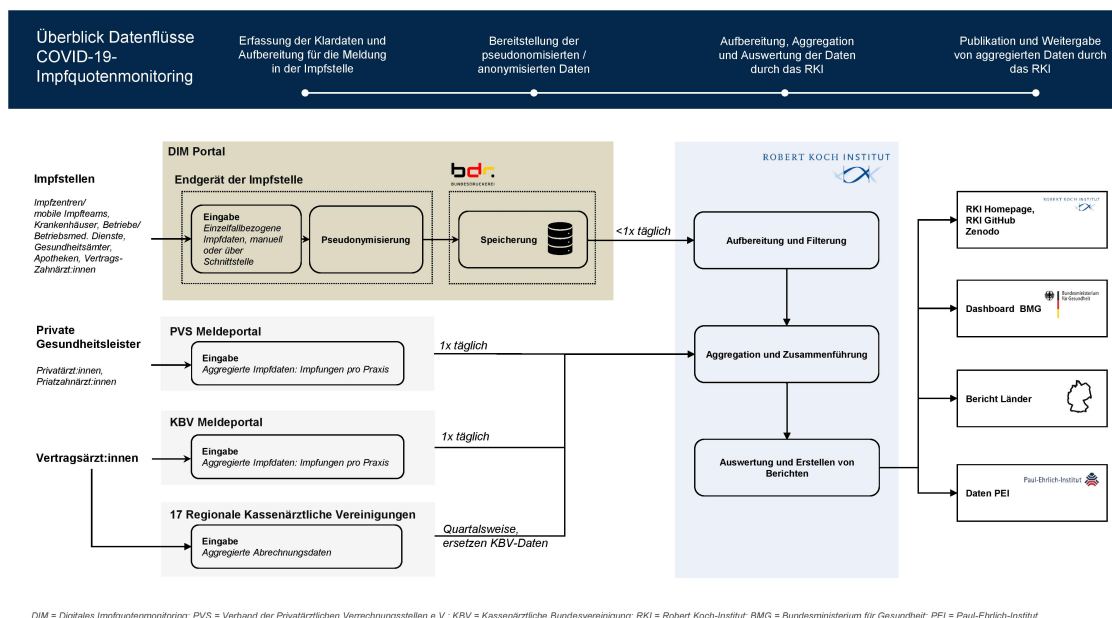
Überblick Datenflüsse COVID-19-Impfquotenmonitoring

Erfassung der Klardaten und Aufbereitung für die Meldung in der Impfstelle

Bereitstellung der pseudonomisierten / anonymisierten Daten

Aufbereitung, Aggregation und Auswertung der Daten durch das RKI

Publikation und Weitergabe von aggregierten Daten durch das RKI

Impfstellen

Impfzentren/ mobile Impfteams, Krankenhäuser, Betriebe/ Betriebsmed. Dienste, Gesundheitsämter, Apotheken, Vertrags-Zahnärzt:innen

DIM Portal

Endgerät der Impfstelle

bdr.
BUNDESDRUCKEREI

Eingabe
Einzelfallbezogene Impfdaten, manuell oder über Schnittstelle

Pseudonymisierung

Speicherung

<1x täglich

ROBERT KOCH INSTITUT

Aufbereitung und Filterung

Private Gesundheitsleister

Privatärzt:innen, Priatzahnärzt:innen

PVS Meldeportal

Eingabe
Aggregierte Impfdaten: Impfungen pro Praxis

1x täglich

Aggregation und Zusammenführung

KBV Meldeportal

Vertragsärzt:innen

Eingabe
Aggregierte Impfdaten: Impfungen pro Praxis

1x täglich

Auswertung und Erstellen von Berichten

17 Regionale Kassenärztliche Vereinigungen

Eingabe
Aggregierte Abrechnungsdaten

Quartalsweise, ersetzen KBV-Daten

RKI Homepage, RKI GitHub Zenodo

ROBERT KOCH INSTITUT

Dashboard BMG

Bundesministerium für Gesundheit

Bericht Länder

Daten PEI

Paul-Ehrlich-Institut

DIM = Digitales Impfquotenmonitoring; PVS = Verband der Privatärztlichen Verrechnungsstellen e.V.; KBV = Kassenärztliche Bundesvereinigung; RKI = Robert Koch-Institut; BMG = Bundesministerium für Gesundheit; PEI = Paul-Ehrlich-Institut